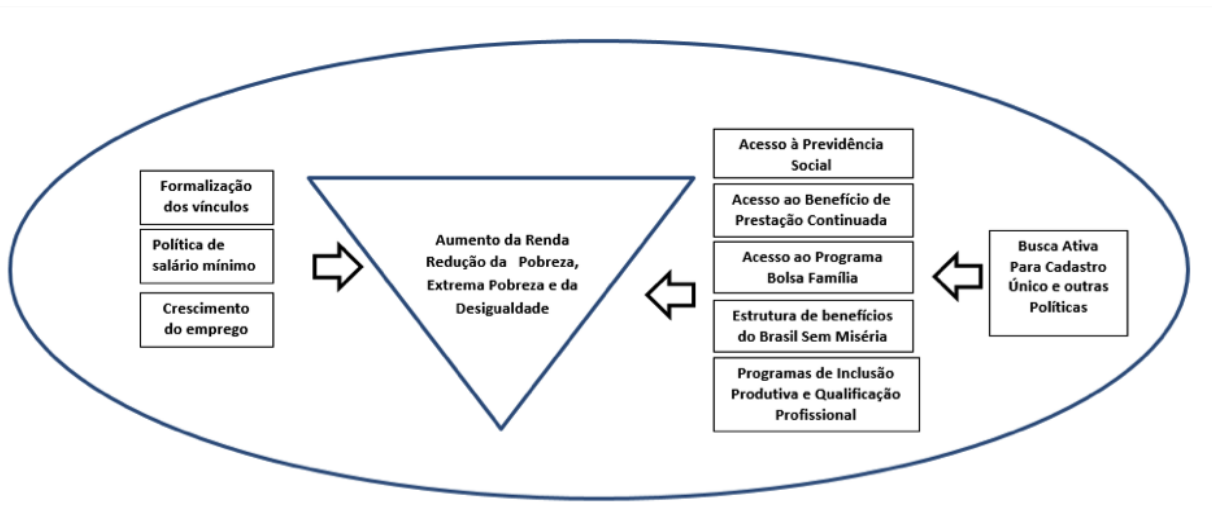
Formalização dos vínculos

Política de salário mínimo

Crescimento do emprego

Aumento da Renda Redução da Pobreza, Extrema Pobreza e da Desigualdade

Acesso à Previdência Social

Acesso ao Benefício de Prestação Continuada

Acesso ao Programa Bolsa Família

Estrutura de benefícios do Brasil Sem Miséria

Programas de Inclusão Produtiva e Qualificação Profissional

Busca Ativa Para Cadastro Único e outras Políticas